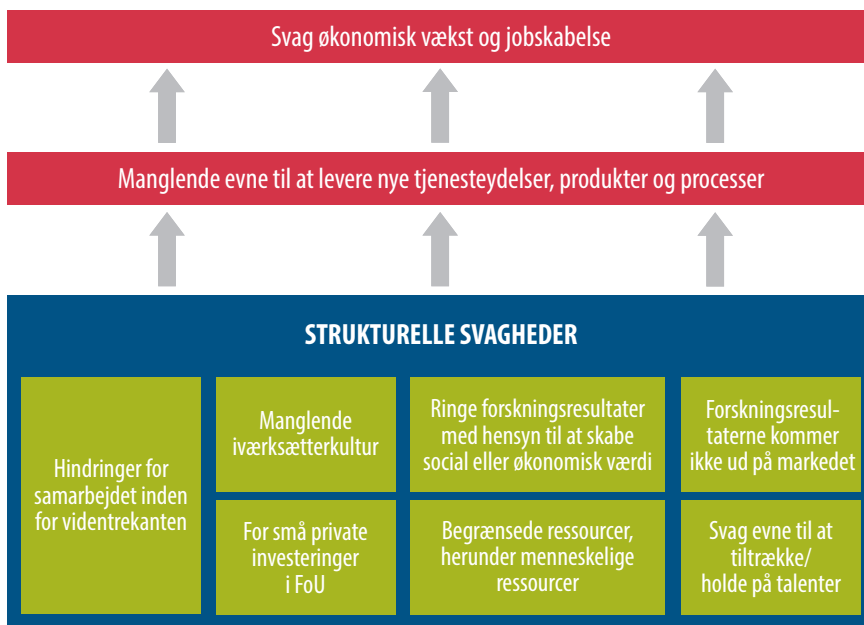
Svag økonomisk vækst og jobskabelse

Manglende evne til at levere nye tjenesteydelser, produkter og processer

STRUKTURELLE SVAGHEDER

Hindringer for samarbejdet inden for videntrekanten

Manglende iværksætterkultur

For små private investeringer i FoU

Ringe forskningsresultater med hensyn til at skabe social eller økonomisk værdi

Begrænsede ressourcer, herunder menneskelige ressourcer

Forskningsresultaterne kommer ikke ud på markedet

Svag evne til at tiltrække/ holde på talenter